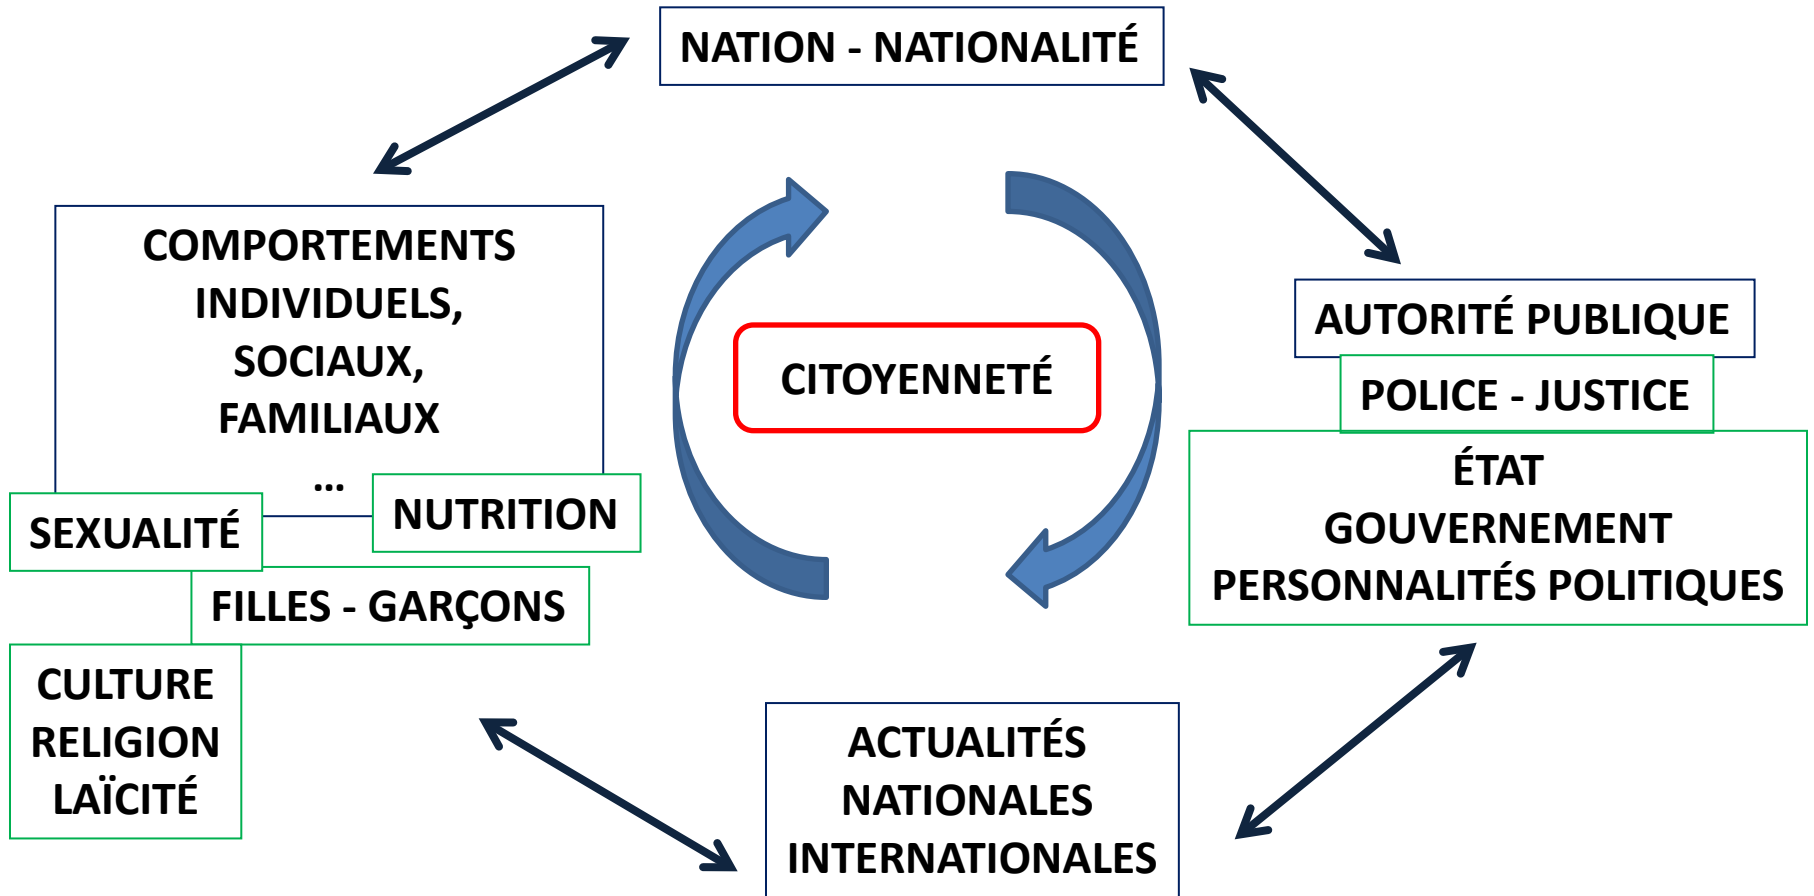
NATION - NATIONALITÉ

COMPORTEMENTS INDIVIDUELS, SOCIAUX, FAMILIAUX
...

SEXUALITÉ

NUTRITION

FILLES - GARÇONS

CULTURE
RELIGION
LAÏCITÉ

CITOYENNETÉ

AUTORITÉ PUBLIQUE

POLICE - JUSTICE

ÉTAT
GOUVERNEMENT
PERSONNALITÉS POLITIQUES

ACTUALITÉS
NATIONALES
INTERNATIONALES